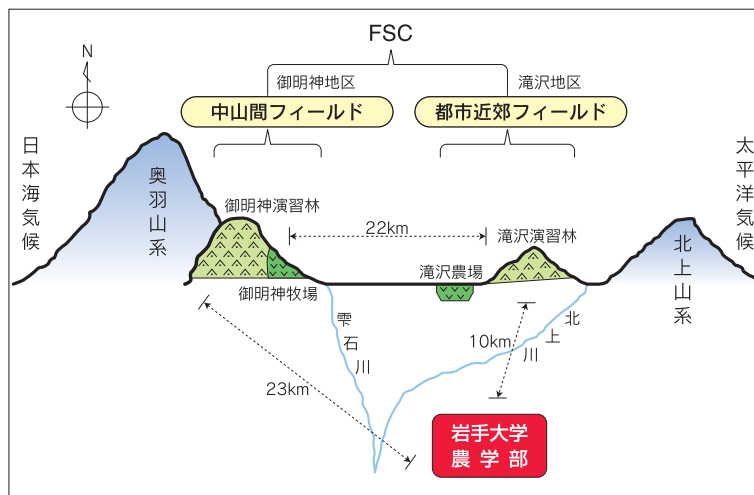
FSC

御明神地区

滝沢地区

中山間フィールド

都市近郊フィールド

N

日本海気候

奥羽山系

御明神演習林

22km

滝沢演習林

太平洋気候

北上山系

御明神牧場

滝沢農場

雫石川

北上川

10km

23km

岩手大学
農学部